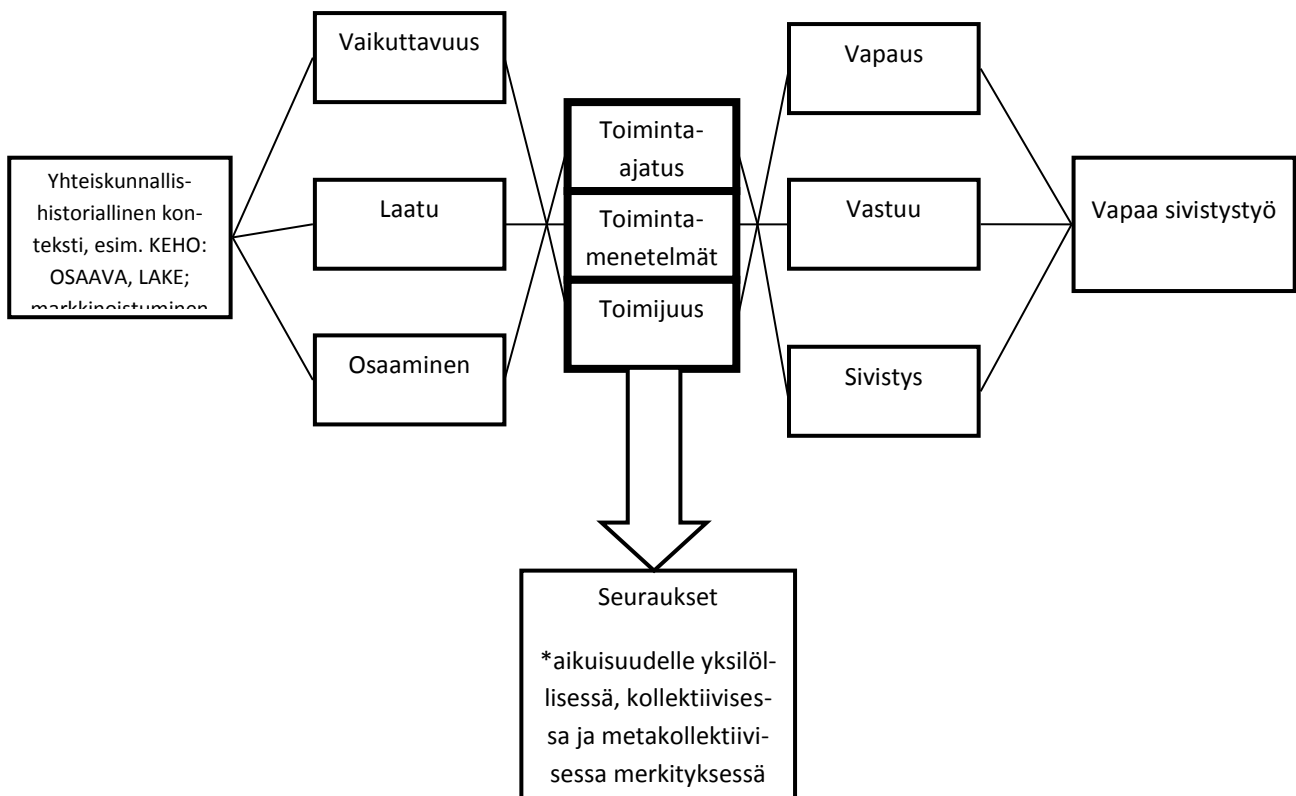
Yhteiskunnallishistoriallinen konteksti, esim. KEHO: OSAAVA, LAKE; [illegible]

Vaikuttavuus

Laatu

Osaaminen

Toiminta-ajatus

Toimintamenetelmät

Toimijuus

Vapaus

Vastuu

Sivistys

Vapaa sivistystyö

Seuraukset

*aikuisuudelle yksilöllisessä, kollektiivisessa ja metakollektiivisessa merkityksessä